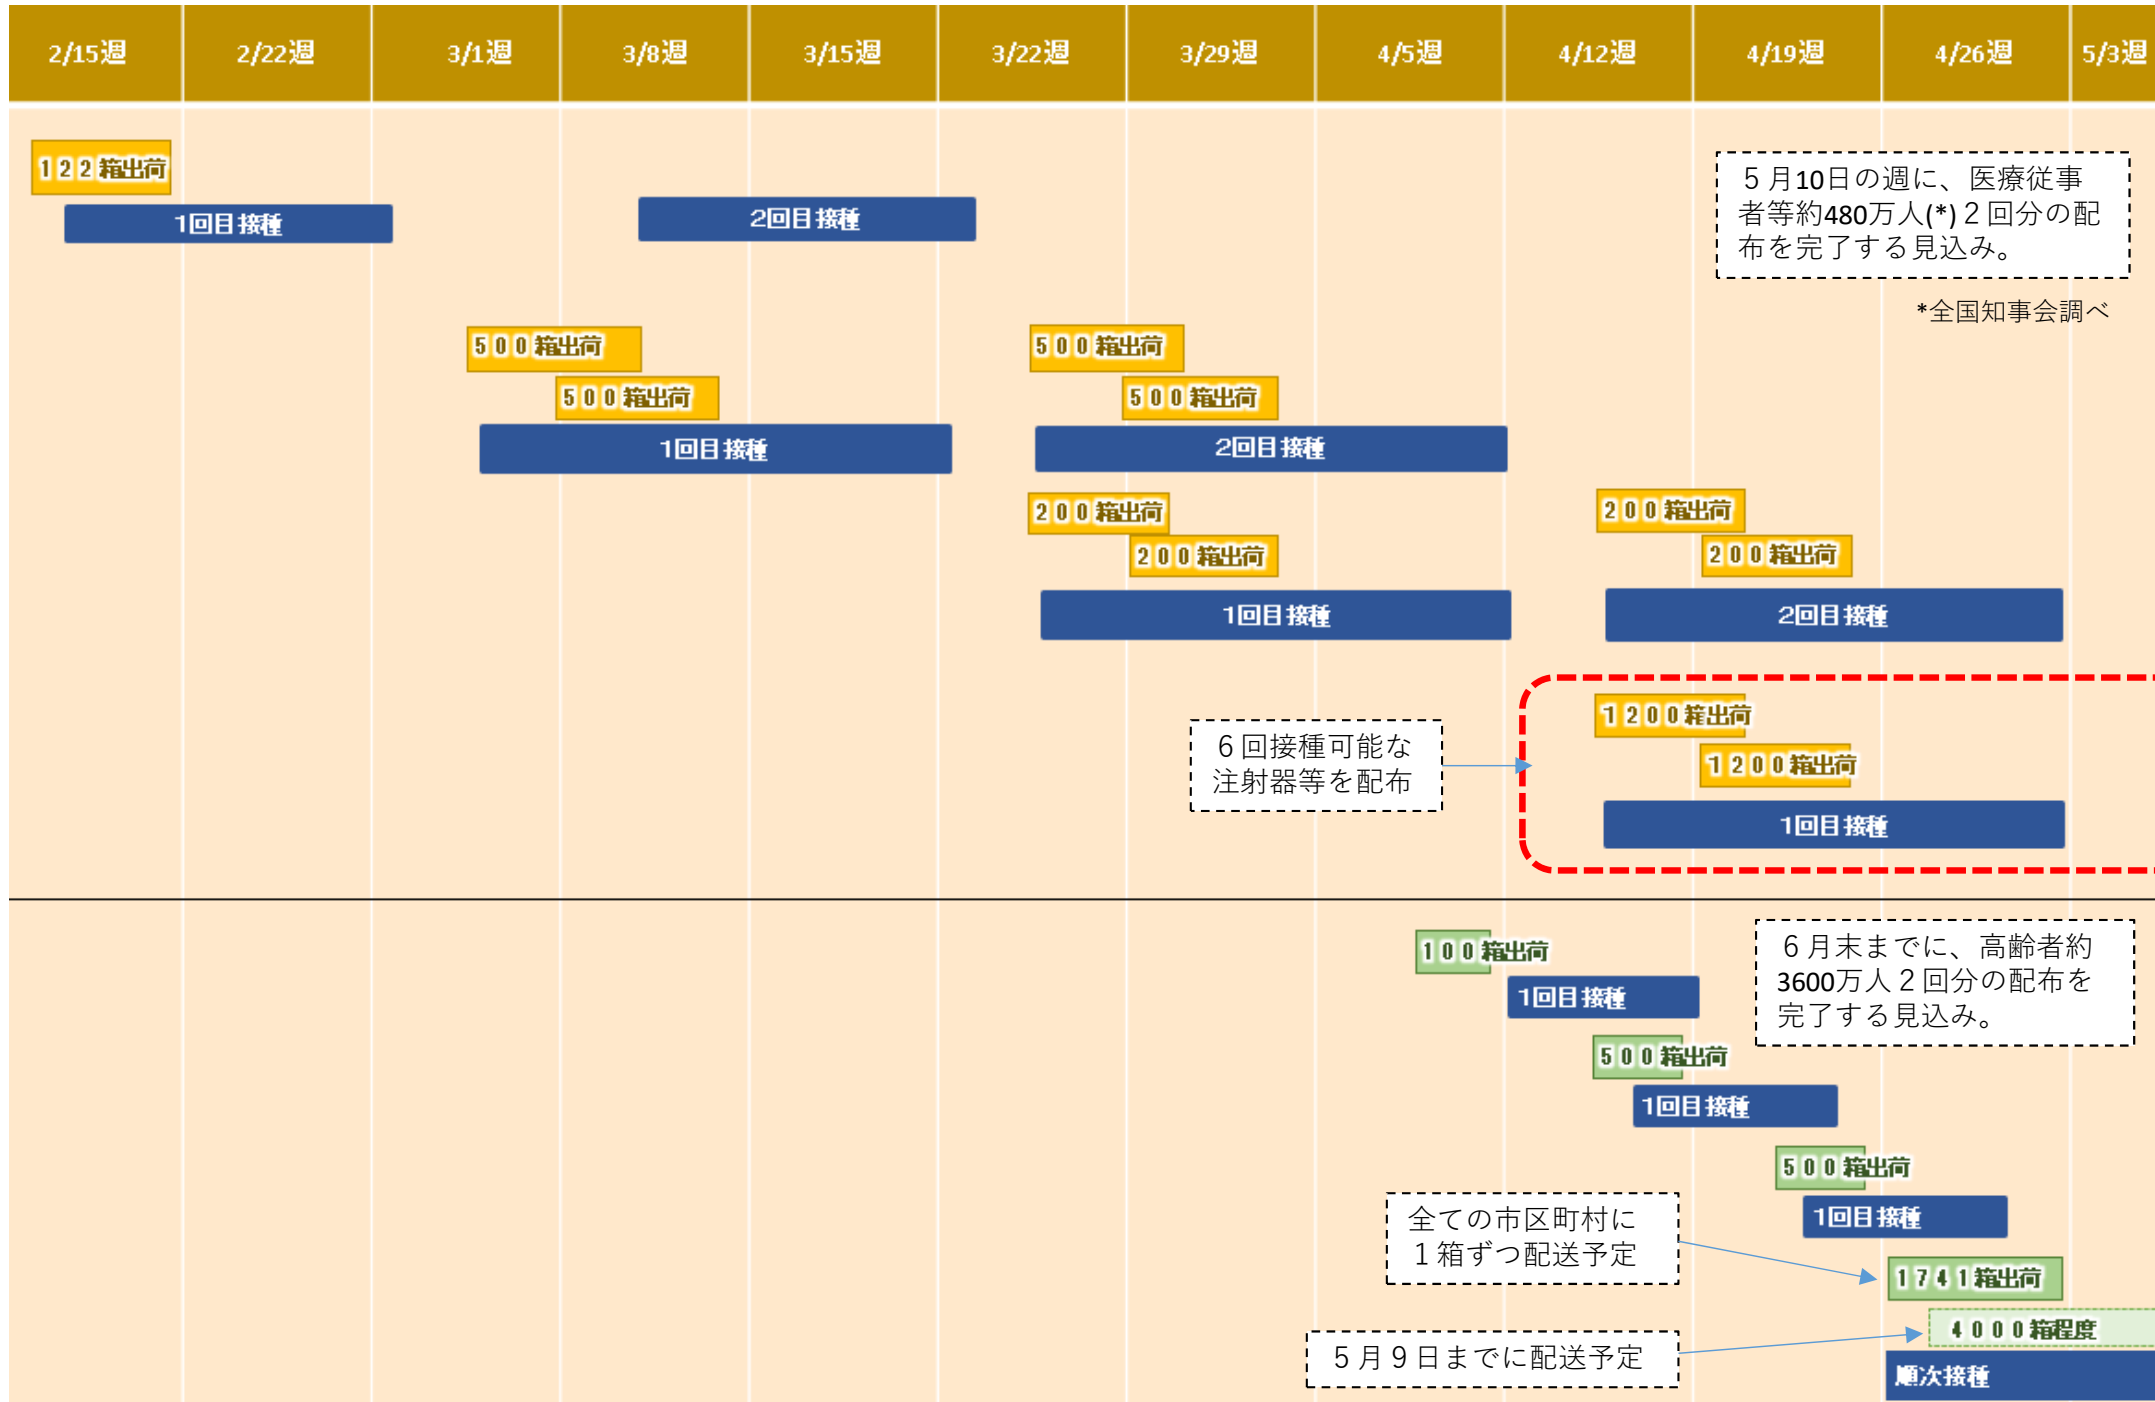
| 2/15週 | 2/22週 | 3/1週 | 3/8週 | 3/15週 | 3/22週 | 3/29週 | 4/5週 | 4/12週 | 4/19週 | 4/26週 | 5/3週 |
|---|---|---|---|---|---|---|---|---|---|---|---|

122箱出荷
1回目接種
2回目接種

5月10日の週に、医療従事者等約480万人(*)2回分の配布を完了する見込み。

*全国知事会調べ

500箱出荷
500箱出荷
1回目接種
500箱出荷
500箱出荷
2回目接種

200箱出荷
200箱出荷
1回目接種
200箱出荷
200箱出荷
2回目接種

6回接種可能な注射器等を配布

1200箱出荷
1200箱出荷
1回目接種

100箱出荷
1回目接種

6月末までに、高齢者約3600万人2回分の配布を完了する見込み。

500箱出荷
1回目接種
500箱出荷
1回目接種

全ての市区町村に1箱ずつ配送予定

1741箱出荷
4000箱程度

5月9日までに配送予定

順次接種